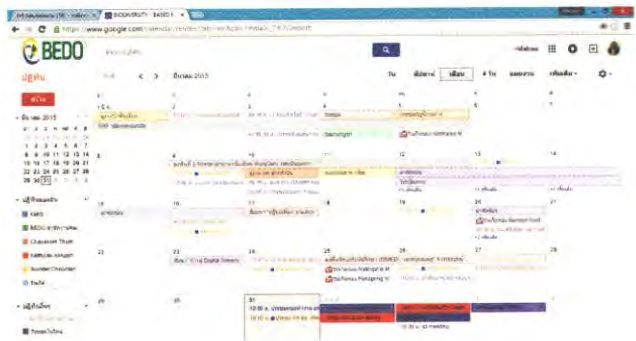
BEDO

ปฏิทิน

สร้าง

ธันวาคม 2015

วันนี้ สัปดาห์ เดือน 4 วัน แผนงาน

https://www.google.com/calendar/render

1 2 3 4 5 6 7
8 9 10 11 12 13 14
15 16 17 18 19 20 21
22 23 24 25 26 27 28
29 30 31

ปฏิทินของฉัน

BEDO

Chayanan Thub

ปฏิทินอื่นๆ

30 ธ.ค.

31

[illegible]